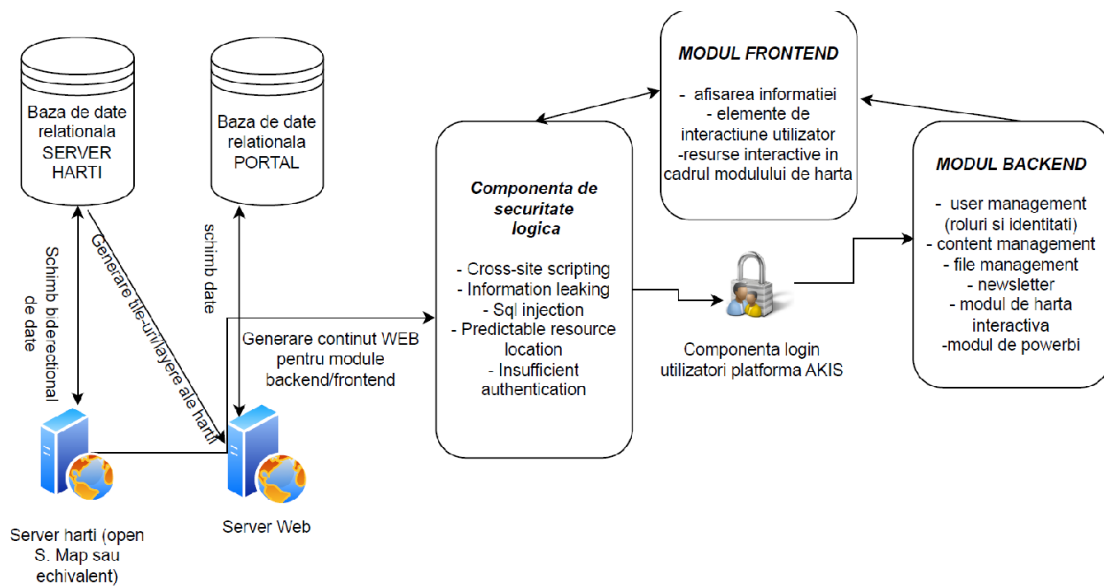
Baza de date relationala SERVER HARTI

Baza de date relationala PORTAL

Schimb bidirectional de date

Generare tile-uri/layere ale hartii

schimb date

Generare continut WEB pentru module backend/frontend

Server harti (open S. Map sau echivalent)

Server Web

MODUL FRONTEND

- afisarea informatiei
- elemente de interactiune utilizator
-resurse interactive in cadrul modulului de harta

Componenta de securitate logica

- Cross-site scripting
- Information leaking
- Sql injection
- Predictable resource location
- Insufficient authentication

Componenta login utilizatori platforma AKIS

MODUL BACKEND

- user management (roluri si identitati)
- content management
- file management
- newsletter
- modul de harta interactiva
-modul de powerbi